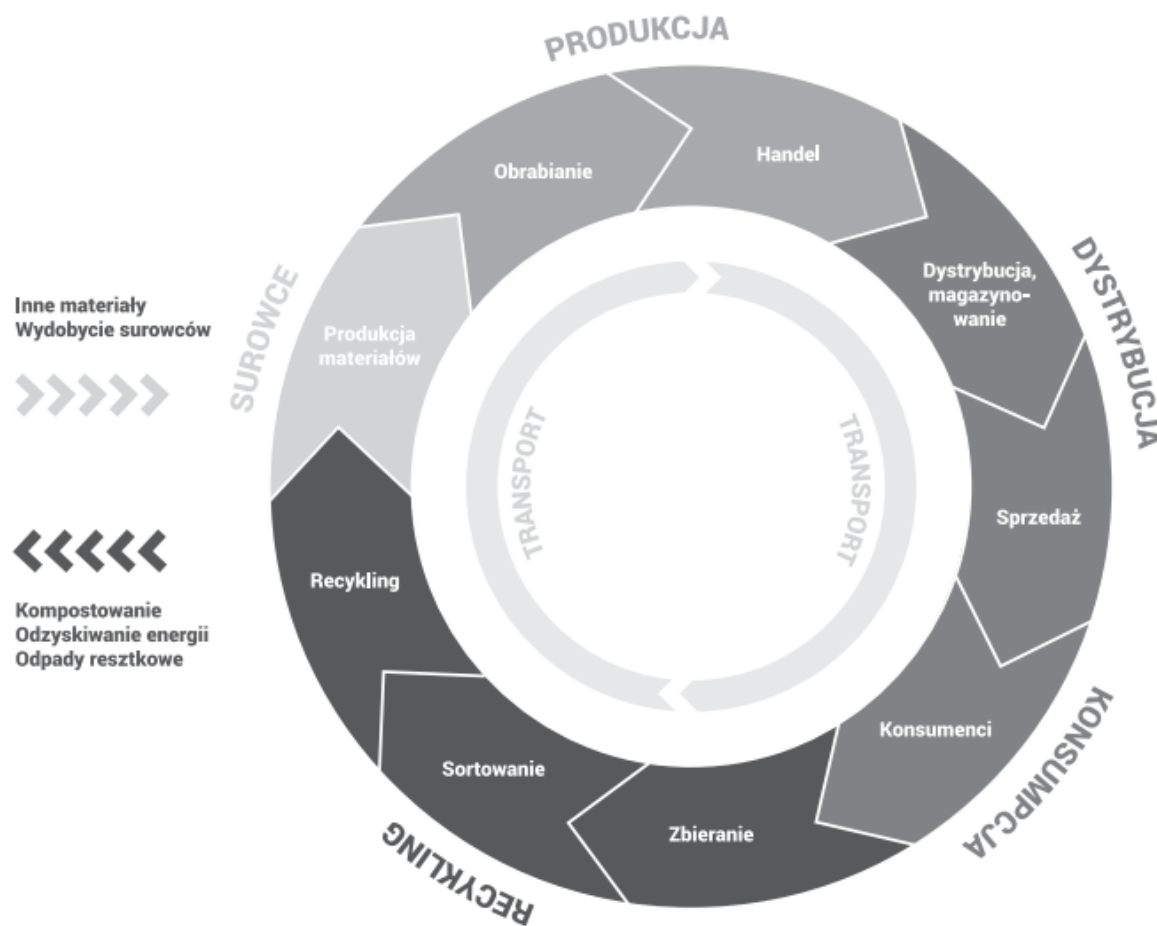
PRODUKCJA

Obrabianie

Handel

DYSTRYBUCJA

Dystrybucja, magazynowanie

Sprzedaż

KONSUMPCJA

Konsumenci

Zbieranie

RECYKLING

Sortowanie

Recykling

SUROWCE

Produkcja materiałów

TRANSPORT

TRANSPORT

Inne materiały
Wydobycie surowców

Kompostowanie
Odzyskiwanie energii
Odpady resztkowe